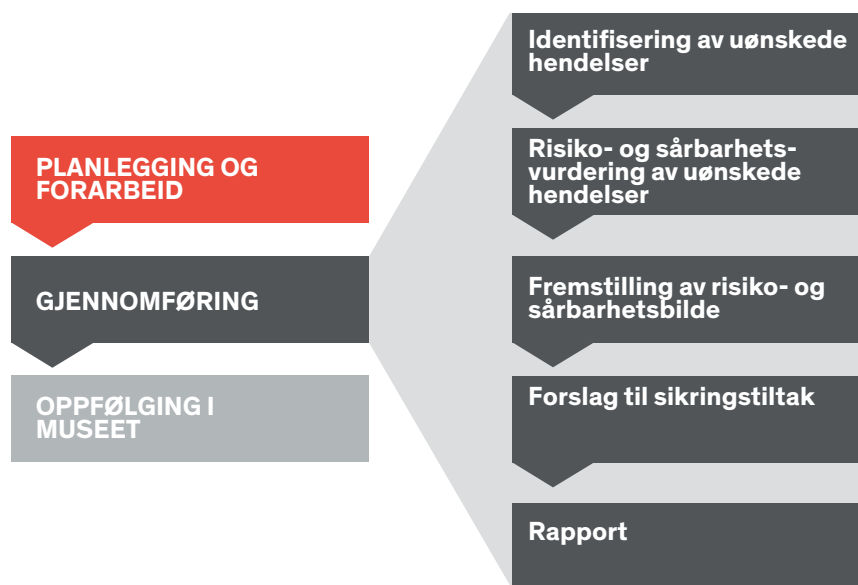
PLANLEGGING OG FORARBEID

GJENNOMFØRING

OPPFØLGING I MUSEET

Identifisering av uønskede hendelser

Risiko- og sårbarhetsvurdering av uønskede hendelser

Fremstilling av risiko- og sårbarhetsbilde

Forslag til sikringstiltak

Rapport